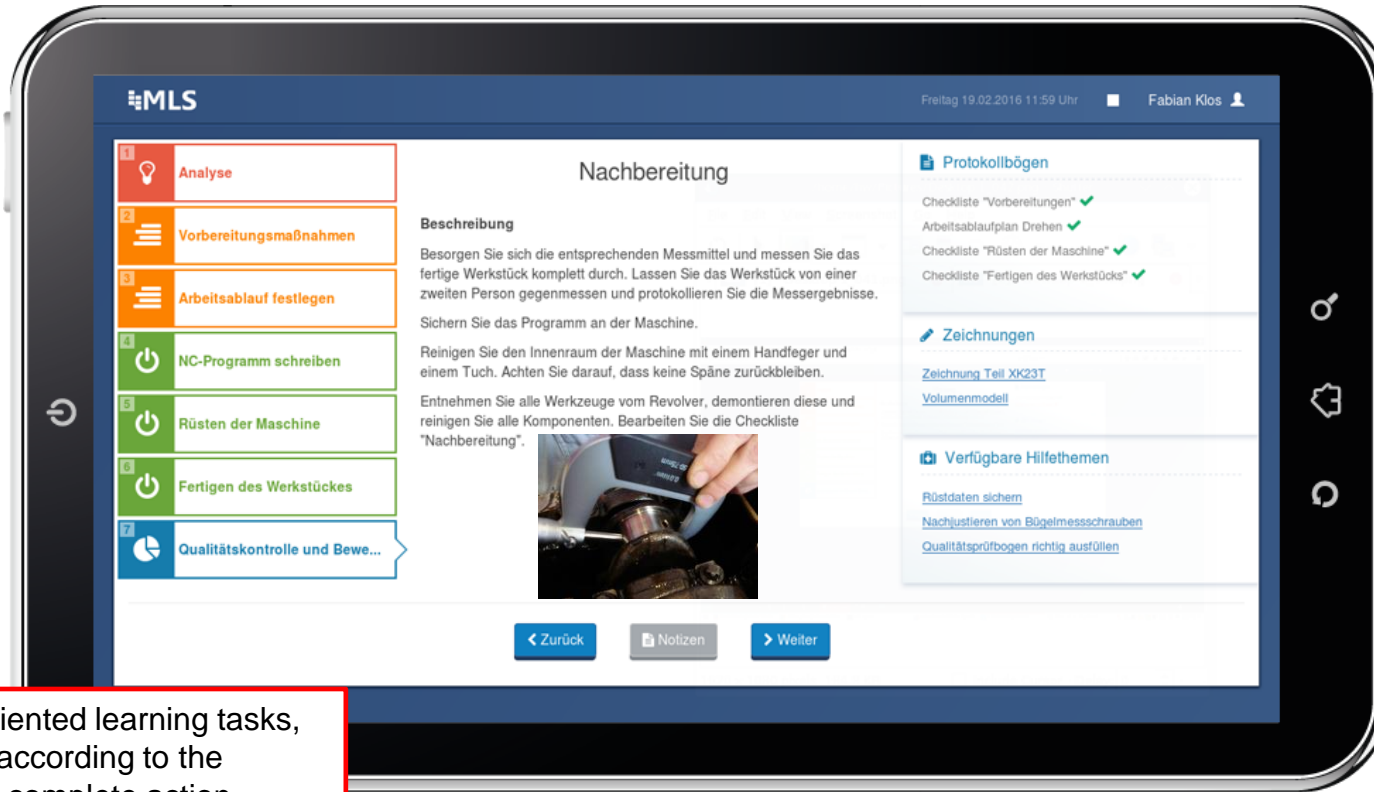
MLS

Freitag 19.02.2016 11:59 Uhr Fabian Klos

1 Analyse
2 Vorbereitungsmaßnahmen
3 Arbeitsablauf festlegen
4 NC-Programm schreiben
5 Rüsten der Maschine
6 Fertigen des Werkstückes
7 Qualitätskontrolle und Bewe...

Nachbereitung

Beschreibung

Besorgen Sie sich die entsprechenden Messmittel und messen Sie das fertige Werkstück komplett durch. Lassen Sie das Werkstück von einer zweiten Person gegenmessen und protokollieren Sie die Messergebnisse.

Sichern Sie das Programm an der Maschine.

Reinigen Sie den Innenraum der Maschine mit einem Handfeger und einem Tuch. Achten Sie darauf, dass keine Späne zurückbleiben.

Entnehmen Sie alle Werkzeuge vom Revolver, demontieren diese und reinigen Sie alle Komponenten. Bearbeiten Sie die Checkliste "Nachbereitung".

Protokollbögen
Checkliste "Vorbereitungen"
Arbeitsablaufplan Drehen
Checkliste "Rüsten der Maschine"
Checkliste "Fertigen des Werkstücks"

Zeichnungen
Zeichnung Teil XK23T
Volumenmodell

Verfügbare Hilfethemen
Rüstdaten sichern
Nachjustieren von Bügelmessschrauben
Qualitätsprüfbogen richtig ausfüllen

Zurück Notizen Weiter

iented learning tasks, according to the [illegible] complete action